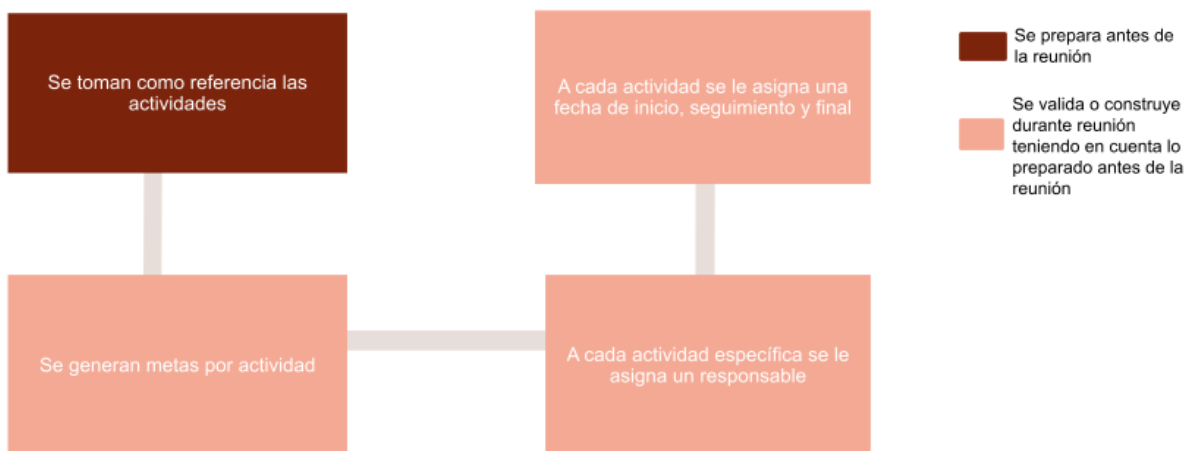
Se toman como referencia las actividades

Se generan metas por actividad

A cada actividad específica se le asigna un responsable

A cada actividad se le asigna una fecha de inicio, seguimiento y final

Se prepara antes de la reunión

Se valida o construye durante reunión teniendo en cuenta lo preparado antes de la reunión